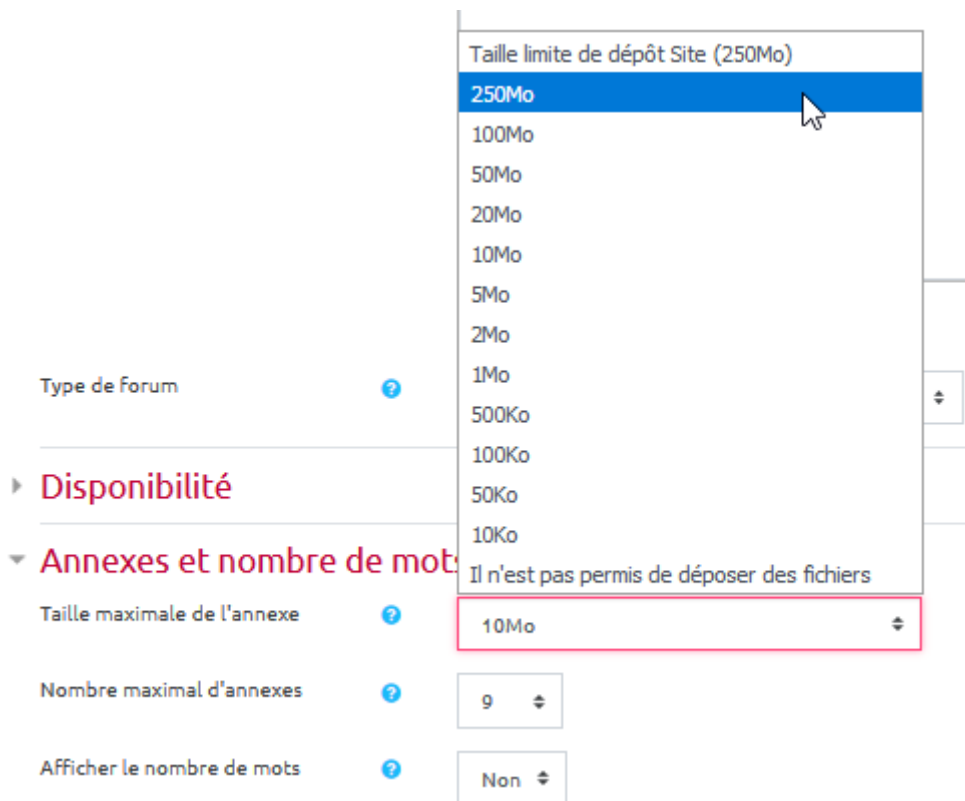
Taille limite de dépôt Site (250Mo)
250Mo
100Mo
50Mo
20Mo
10Mo
5Mo
2Mo
1Mo
500Ko
100Ko
50Ko
10Ko
Il n'est pas permis de déposer des fichiers

Type de forum

Disponibilité

Annexes et nombre de mots

Taille maximale de l'annexe
10Mo

Nombre maximal d'annexes
9

Afficher le nombre de mots
Non